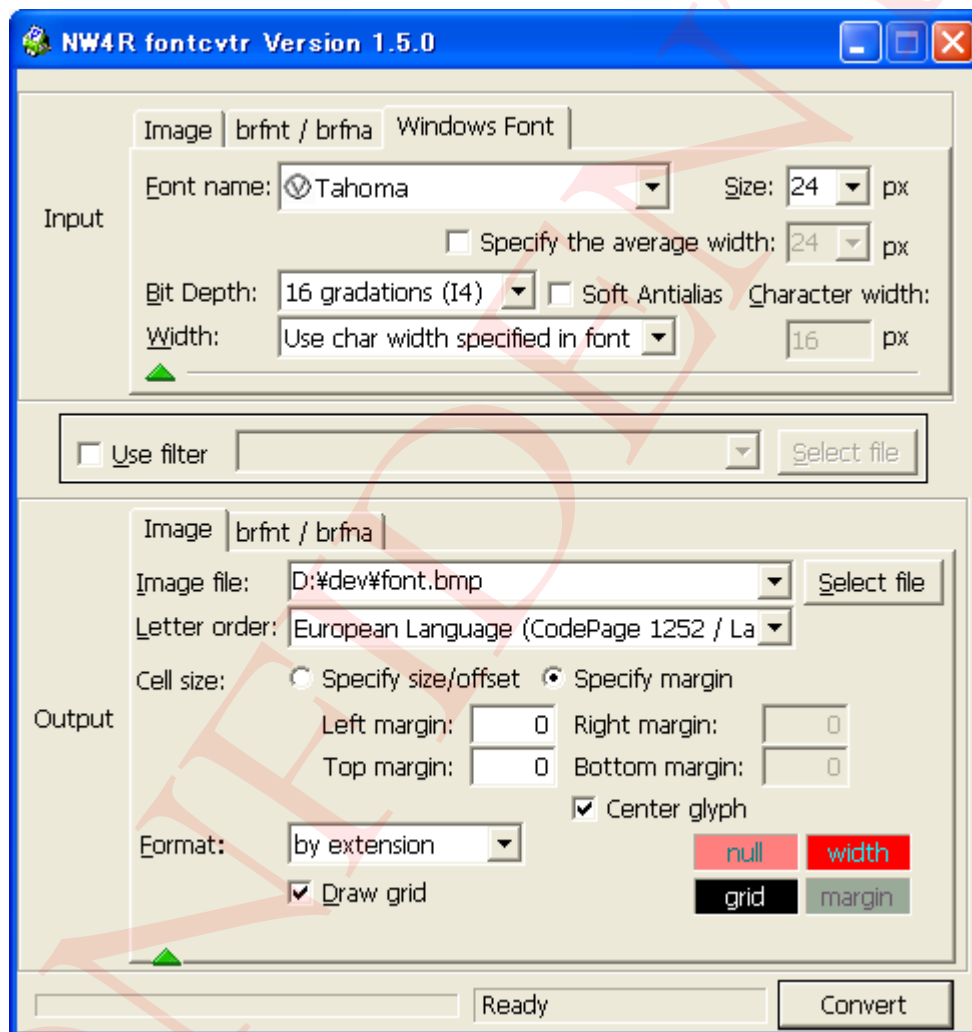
NW4R fontcvtr Version 1.5.0

Input

Image | brfnt / brfna | Windows Font

Font name: Tahoma

Size: 24 px

Specify the average width: 24 px

Bit Depth: 16 gradations (I4)

Soft Antialias

Character width:

Width: Use char width specified in font

16 px

Use filter

Select file

Output

Image | brfnt / brfna

Image file: D:¥dev¥font.bmp

Select file

Letter order: European Language (CodePage 1252 / La

Cell size: Specify size/offset Specify margin

Left margin: 0

Right margin: 0

Top margin: 0

Bottom margin: 0

Center glyph

Format: by extension

null

width

Draw grid

grid

margin

Ready

Convert